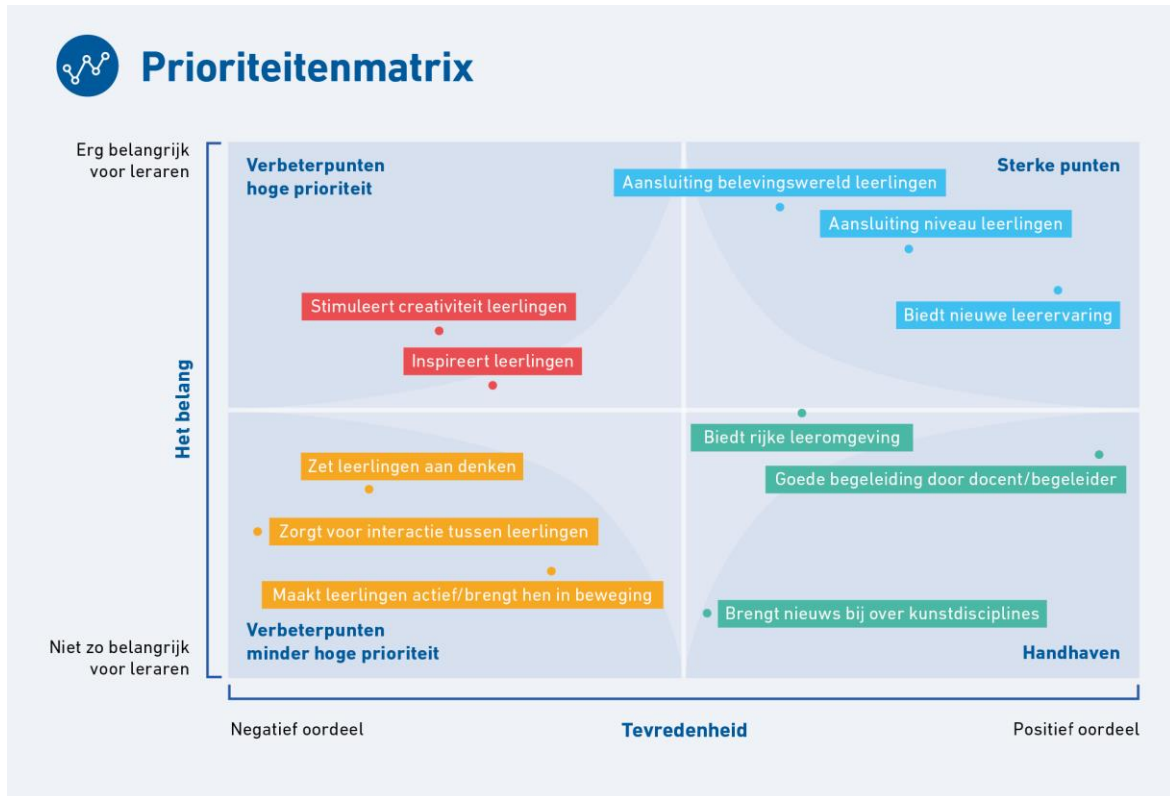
Prioriteitenmatrix

Erg belangrijk voor leraren

Niet zo belangrijk voor leraren

Het belang

Verbeterpunten hoge prioriteit

Sterke punten

Aansluiting belevingswereld leerlingen

Aansluiting niveau leerlingen

Biedt nieuwe leerervaring

Stimuleert creativiteit leerlingen

Inspireert leerlingen

Biedt rijke leeromgeving

Goede begeleiding door docent/begeleider

Zet leerlingen aan denken

Zorgt voor interactie tussen leerlingen

Maakt leerlingen actief/brengt hen in beweging

Brengt nieuws bij over kunstdisciplines

Verbeterpunten minder hoge prioriteit

Handhaven

Negatief oordeel

Tevredenheid

Positief oordeel